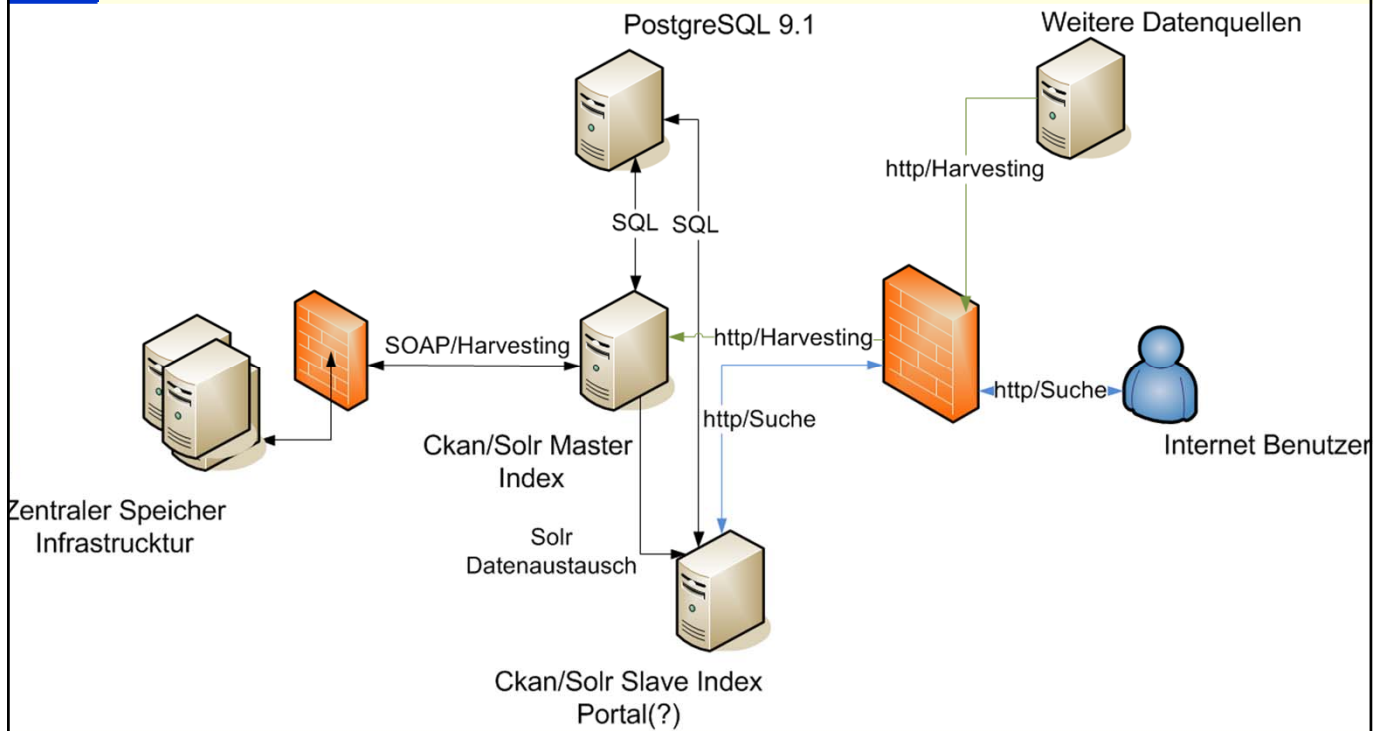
PostgreSQL 9.1

Weitere Datenquellen

http/Harvesting

SQL

SQL

SOAP/Harvesting

http/Harvesting

http/Suche

http/Suche

Internet Benutzer

Ckan/Solr Master Index

Zentraler Speicher Infrastrucktur

Solr Datenaustausch

Ckan/Solr Slave Index Portal(?)